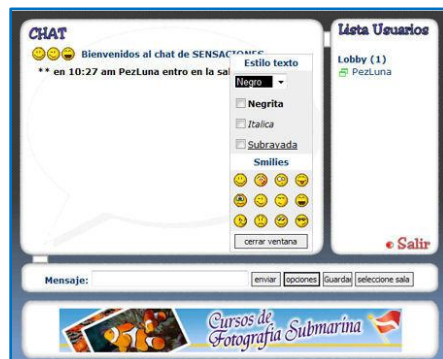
CHAT

Bienvenidos al chat de SENSACIONES

** en 10:27 am PezLuna entro en la sal

Estilo texto

Negro

Negrita

Italica

Subrayada

Smilies

cerrar ventana

Lista Usuarios

Lobby (1)

PezLuna

Salir

Mensaje:

enviar

opciones

Guardar

seleccione sala

Cursos de Fotografia Submarina